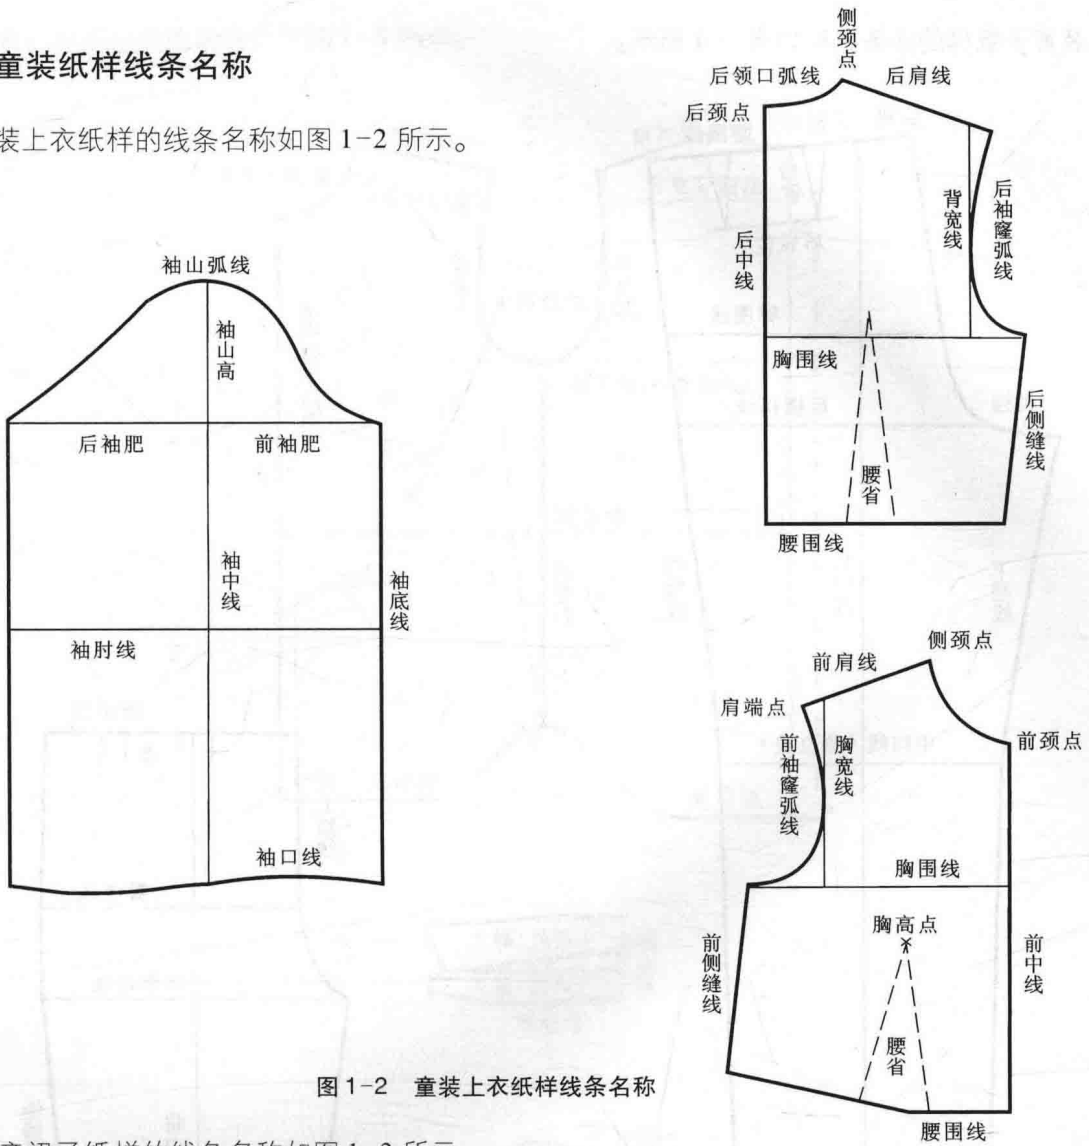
童装纸样线条名称

装上衣纸样的线条名称如图 1-2 所示。

侧颈点

后领口弧线

后肩线

后颈点

背宽线

后袖窿弧线

后中线

胸围线

后侧缝线

腰省

腰围线

袖山弧线

袖山高

后袖肥

前袖肥

袖中线

袖底线

袖肘线

袖口线

侧颈点

前肩线

肩端点

前颈点

前袖窿弧线

胸宽线

胸围线

胸高点

前侧缝线

前中线

腰省

腰围线

图 1-2　童装上衣纸样线条名称

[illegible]